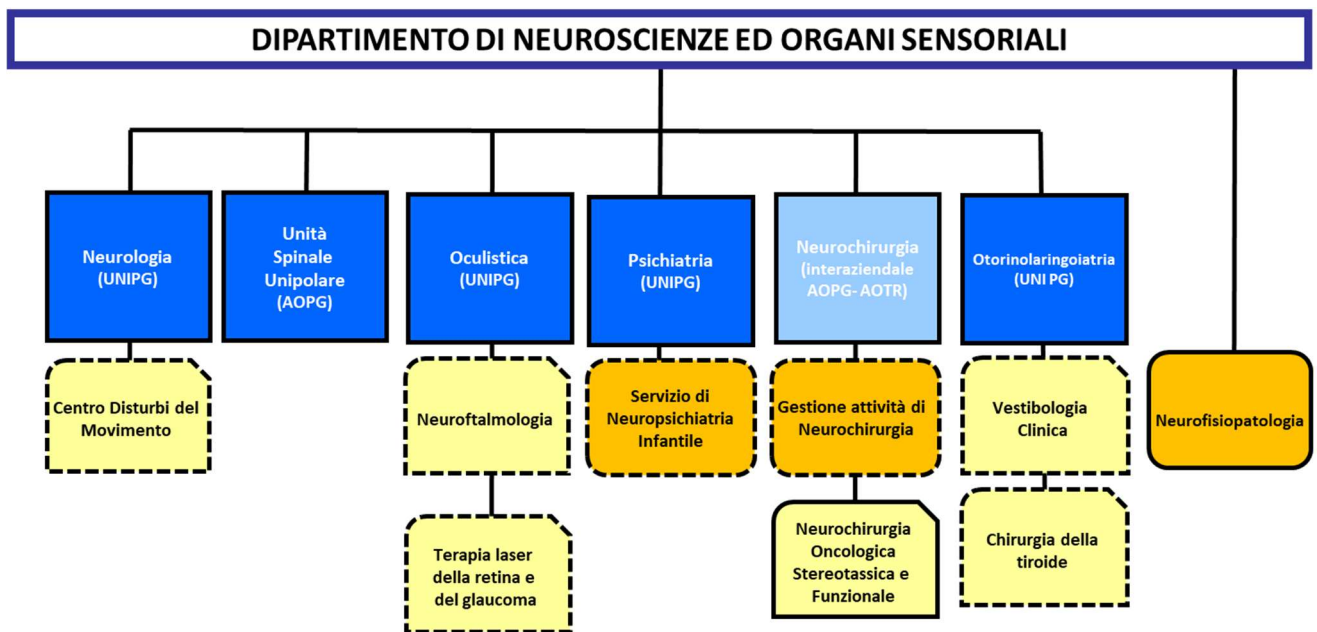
DIPARTIMENTO DI NEUROSCIENZE ED ORGANI SENSORIALI

Neurologia (UNIPG)

Unità Spinale Unipolare (AOPG)

Oculistica (UNIPG)

Psichiatria (UNIPG)

Neurochirurgia (interaziendale AOPG- AOTR)

Otorinolaringoiatria (UNI PG)

Centro Disturbi del Movimento

Neuroftalmologia

Terapia laser della retina e del glaucoma

Servizio di Neuropsichiatria Infantile

Gestione attività di Neurochirurgia

Neurochirurgia Oncologica Stereotassica e Funzionale

Vestibologia Clinica

Chirurgia della tiroide

Neurofisiopatologia